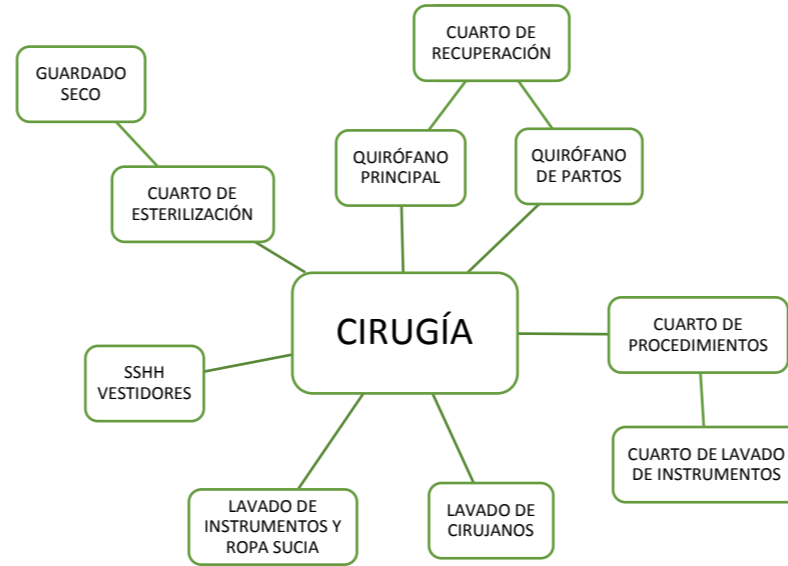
CUARTO DE RECUPERACIÓN

GUARDADO SECO

QUIRÓFANO PRINCIPAL

QUIRÓFANO DE PARTOS

CUARTO DE ESTERILIZACIÓN

CIRUGÍA

CUARTO DE PROCEDIMIENTOS

SSHH VESTIDORES

CUARTO DE LAVADO DE INSTRUMENTOS

LAVADO DE INSTRUMENTOS Y ROPA SUCIA

LAVADO DE CIRUJANOS